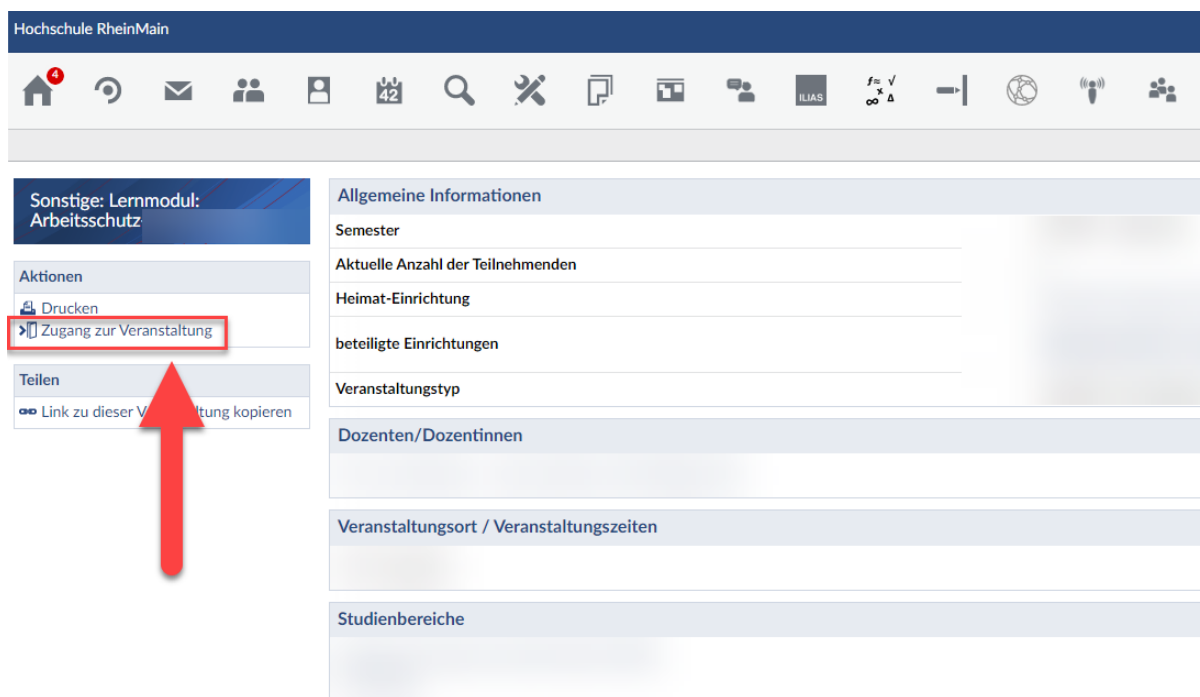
Hochschule RheinMain

4

42

ILIAS

Sonstige: Lernmodul: Arbeitsschutz-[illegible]

Aktionen

Drucken

Zugang zur Veranstaltung

Teilen

Link zu dieser V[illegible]ltung kopieren

Allgemeine Informationen

| | |
|---|---|
| Semester | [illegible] |
| Aktuelle Anzahl der Teilnehmenden | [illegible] |
| Heimat-Einrichtung | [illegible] |
| beteiligte Einrichtungen | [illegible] |
| Veranstaltungstyp | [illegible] |

Dozenten/Dozentinnen

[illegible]

Veranstaltungsort / Veranstaltungszeiten

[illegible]

Studienbereiche

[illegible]